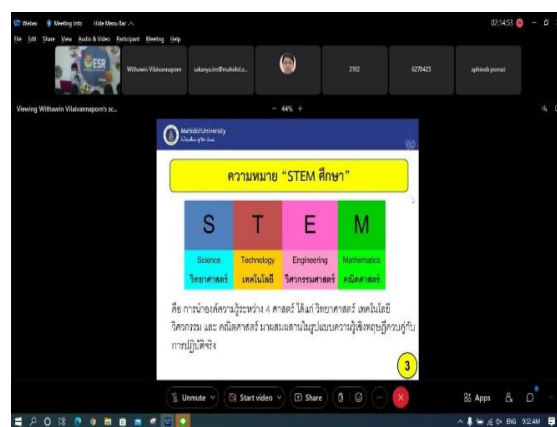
Webex Meeting Info Hide Menu Bar

02:14:53

File Edit Share View Audio & Video Participant Meeting Help

Withawin Vilaivannaporn

sukanya.lee@mahidol.a...

2102

6270425

aphinob pornai

Viewing Withawin Vilaivannaporn's sc...

44%

Mahidol University

ความหมาย "STEM ศึกษา"

| S | T | E | M |
|---|---|---|---|
| Science วิทยาศาสตร์ | Technology เทคโนโลยี | Engineering วิศวกรรมศาสตร์ | Mathematics คณิตศาสตร์ |

คือ การนำองค์ความรู้ระหว่าง 4 ศาสตร์ ได้แก่ วิทยาศาสตร์ เทคโนโลยี วิศวกรรม และ คณิตศาสตร์ มาผสมผสานในรูปแบบความรู้เชิงทฤษฎีควบคู่กับการปฏิบัติจริง

3

Unmute

Start video

Share

Apps

ENG 9:32 AM